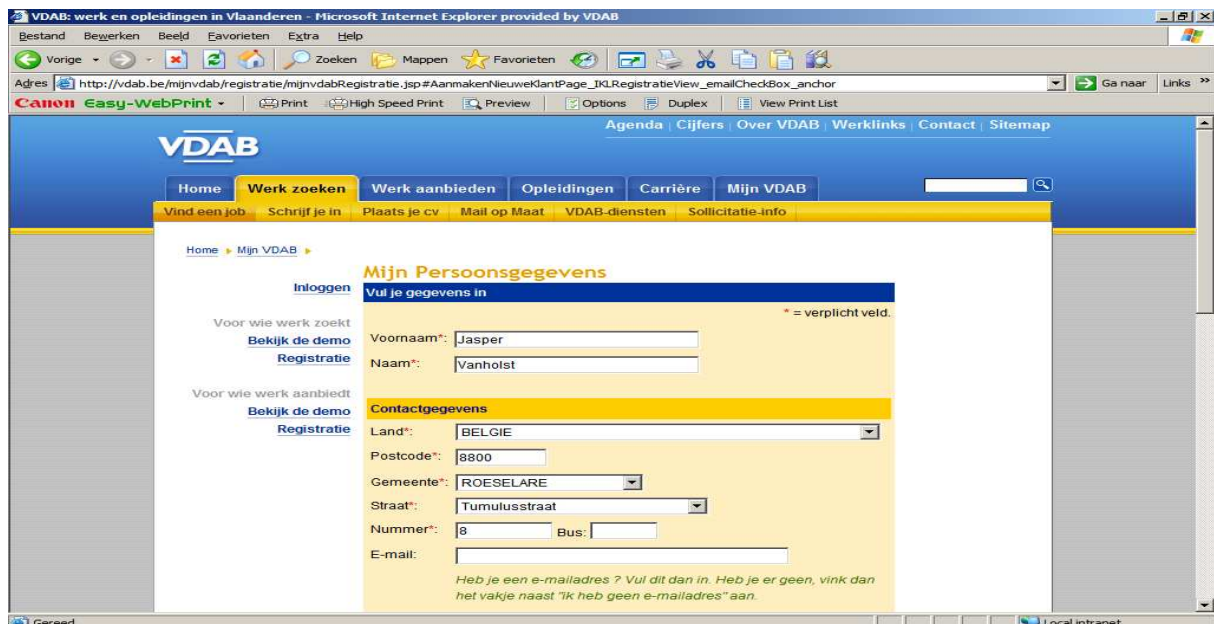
VDAB: werk en opleidingen in Vlaanderen - Microsoft Internet Explorer provided by VDAB

Bestand Bewerken Beeld Favorieten Extra Help

Vorige Zoeken Mappen Favorieten

Adres http://vdab.be/mijnvdab/registratie/mijnvdabRegistratie.jsp#AanmakenNieuweKlantPage_IKLRegistratieView_emailCheckBox_anchor Ga naar Links

Canon Easy-WebPrint Print High Speed Print Preview Options Duplex View Print List

Agenda | Cijfers | Over VDAB | Werklinks | Contact | Sitemap

VDAB

Home Werk zoeken Werk aanbieden Opleidingen Carrière Mijn VDAB

Vind een job Schrijf je in Plaats je cv Mail op Maat VDAB-diensten Sollicitatie-info

Home ▸ Mijn VDAB ▸

Mijn Persoonsgegevens

Inloggen

Voor wie werk zoekt
Bekijk de demo
Registratie

Voor wie werk aanbiedt
Bekijk de demo
Registratie

Vul je gegevens in

* = verplicht veld.

Voornaam*: Jasper

Naam*: Vanholst

Contactgegevens

Land*: BELGIE

Postcode*: 8800

Gemeente*: ROESELARE

Straat*: Tumulusstraat

Nummer*: 8 Bus:

E-mail:

Heb je een e-mailadres ? Vul dit dan in. Heb je er geen, vink dan het vakje naast "ik heb geen e-mailadres" aan.

Gereed Local intranet